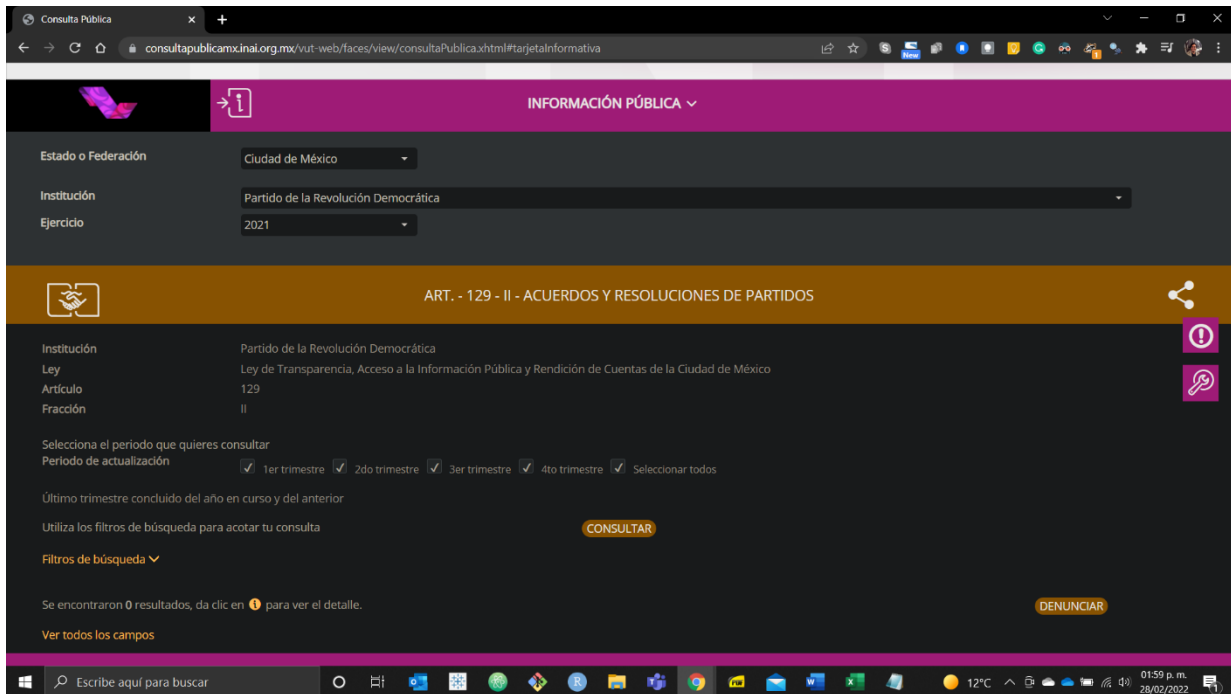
Consulta Pública

consultapublicamx.inai.org.mx/vut-web/faces/view/consultaPublica.xhtml#tarjetaInformativa

New

INFORMACIÓN PÚBLICA

Estado o Federación
Ciudad de México

Institución
Partido de la Revolución Democrática

Ejercicio
2021

ART. - 129 - II - ACUERDOS Y RESOLUCIONES DE PARTIDOS

Institución
Partido de la Revolución Democrática
Ley
Ley de Transparencia, Acceso a la Información Pública y Rendición de Cuentas de la Ciudad de México
Artículo
129
Fracción
II

Selecciona el periodo que quieres consultar
Periodo de actualización
1er trimestre 2do trimestre 3er trimestre 4to trimestre Seleccionar todos

Último trimestre concluido del año en curso y del anterior

Utiliza los filtros de búsqueda para acotar tu consulta
CONSULTAR

Filtros de búsqueda

Se encontraron 0 resultados, da clic en para ver el detalle.
DENUNCIAR

Ver todos los campos

Escribe aquí para buscar

12°C

01:59 p. m.
28/02/2022